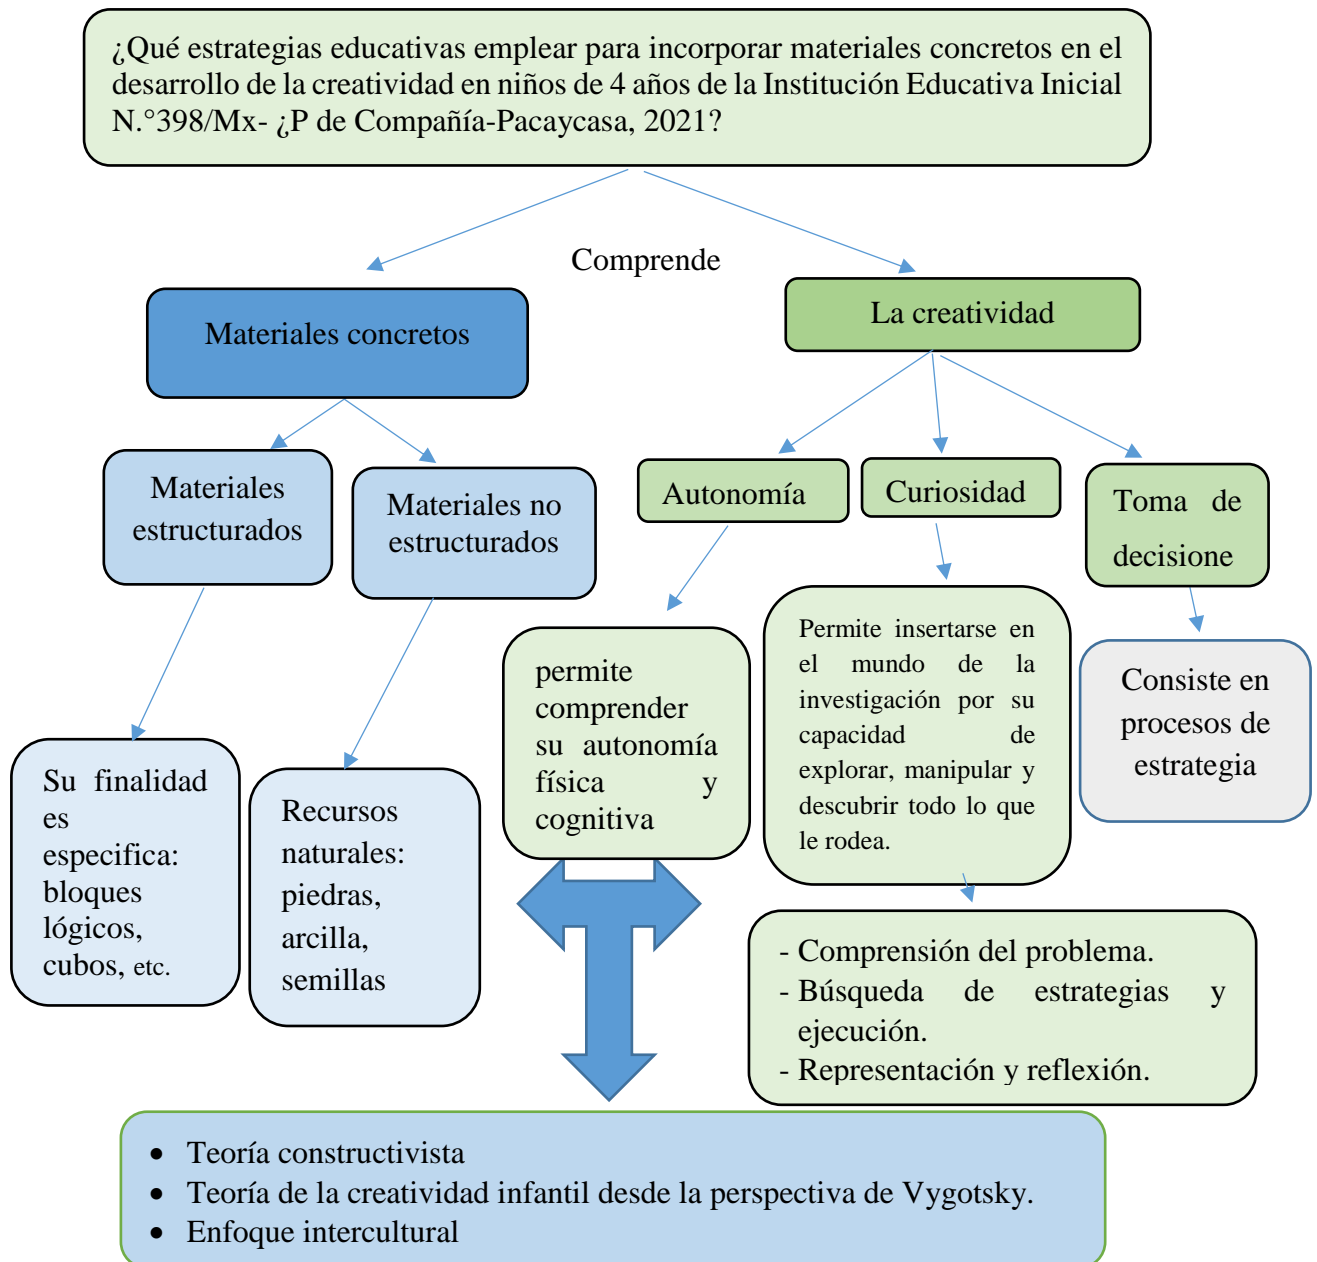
¿Qué estrategias educativas emplear para incorporar materiales concretos en el desarrollo de la creatividad en niños de 4 años de la Institución Educativa Inicial N.°398/Mx- ¿P de Compañía-Pacaycasa, 2021?

Comprende

Materiales concretos

La creatividad

Materiales estructurados

Materiales no estructurados

Autonomía

Curiosidad

Toma de decisione

Su finalidad es especifica: bloques lógicos, cubos, etc.

Recursos naturales: piedras, arcilla, semillas

permite comprender su autonomía física y cognitiva

Permite insertarse en el mundo de la investigación por su capacidad de explorar, manipular y descubrir todo lo que le rodea.

Consiste en procesos de estrategia

- Comprensión del problema.
- Búsqueda de estrategias y ejecución.
- Representación y reflexión.

- Teoría constructivista
- Teoría de la creatividad infantil desde la perspectiva de Vygotsky.
- Enfoque intercultural